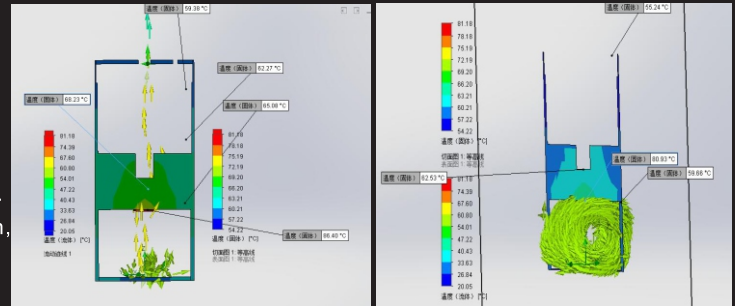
温度（固体） 59.38 °C
温度（固体） 62.27 °C
温度（固体） 60.23 °C
温度（固体） 65.08 °C
81.18
74.39
67.60
60.80
54.01
47.22
40.43
33.63
26.84
20.05
温度（流体） [°C]
流动迹线 1
81.18
78.18
75.19
72.19
69.20
66.20
63.21
60.21
57.22
54.22
温度（固体） [°C]
切面图 1: 等高线
温度（固体） 66.40 °C

温度（固体） 55.24 °C
81.18
78.18
75.19
72.19
69.20
66.20
63.21
60.21
57.22
54.22
温度（固体） [°C]
切面图 1: 等高线
温度（固体） 60.83 °C
温度（固体） 62.53 °C
温度（固体） 59.68 °C
81.18
74.39
67.60
60.80
54.01
47.22
40.43
33.63
26.84
20.05
温度（流体） [°C]